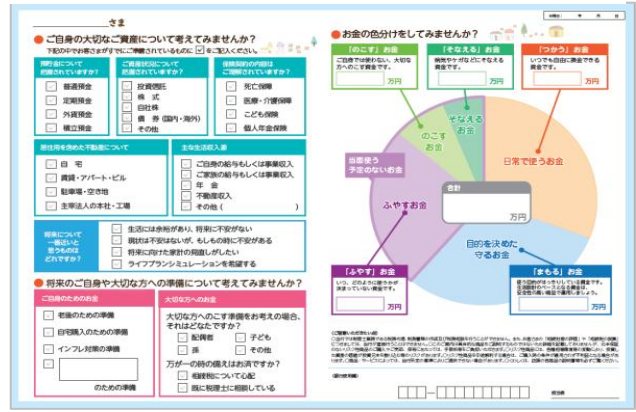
さま

ご自身の大切なご資産について考えてみませんか？

下記の中でお客さまがすでにご準備されているものに ☑ をご記入ください。

| 預貯金は次の中で何を持っていますか？ | ご投資状況について把握されていますか？ | 保険契約の内容は把握されていますか？ |
|---|---|---|
| 普通預金 | 投資信託 | 死亡保障 |
| 定期預金 | 株式 | 医療・介護保障 |
| 外貨預金 | 社債 | こども保険 |
| 積立預金 | 債券（国内・海外） | 個人年金保険 |
| | その他 | |

| 居住用を含めた不動産について | 主な生活収入源 |
|---|---|
| 自宅 | ご自身の給与もしくは事業収入 |
| 賃貸・アパート・ビル | ご家族の給与もしくは事業収入 |
| 駐車場・空き地 | 年金 |
| 主要法人の本社・工場 | 不動産収入 |
| | その他（ ） |

将来について一番近いと思うものはどれですか？

生活には余裕があり、将来に不安がない
現状は不安はないが、もしもの時に不安がある
将来に向けた家計の見直しがしたい
ライフプランシミュレーションを希望する

将来のご自身や大切な方への準備について考えてみませんか？

ご自身のための準備
老後のための準備
自宅購入のための準備
インフレ対策の準備
のための準備

大切な方への準備
大切な方へのこす準備を考える場合、それはどなたですか？
配偶者
子ども
孫
その他
万が一の時の備えはお済みですか？
相続税についての心配
既に税理士に相談している

お金の色分けをしてみませんか？

年　月　日

「のこす」お金
ご自身では使わない、大切な方へのこす資金です。
万円

「そなえる」お金
病気やケガなどにそなえる資金です。
万円

「つかう」お金
いつでも自由に現金できる資金です。
万円

のこすお金
そなえるお金
当面使う予定のないお金
日常で使うお金
ふやすお金
合計
万円
目的を決めて守るお金

「ふやす」お金
万円

「まもる」お金
万円

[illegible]